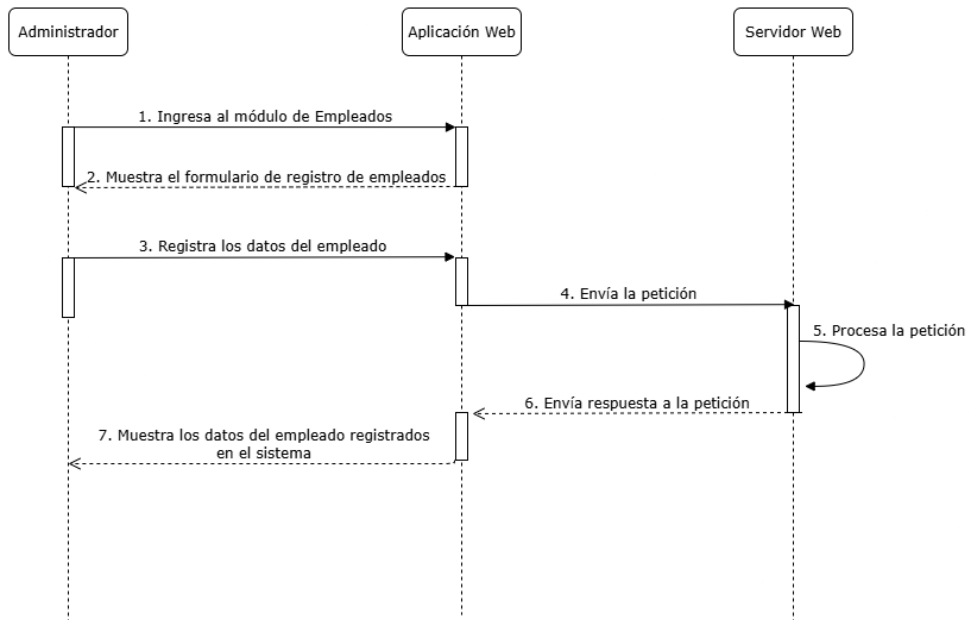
Administrador

Aplicación Web

Servidor Web

1. Ingresa al módulo de Empleados

2. Muestra el formulario de registro de empleados

3. Registra los datos del empleado

4. Envía la petición

5. Procesa la petición

6. Envía respuesta a la petición

7. Muestra los datos del empleado registrados en el sistema